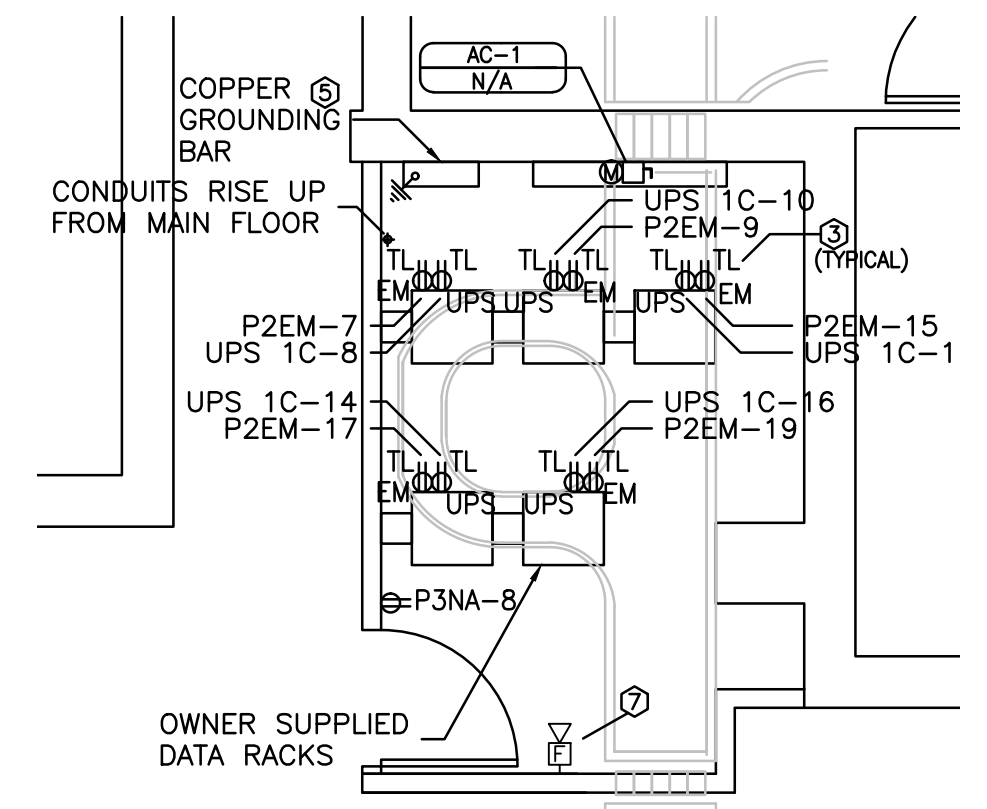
AC-1
N/A

COPPER 5
GROUNDING
BAR

CONDUITS RISE UP
FROM MAIN FLOOR

M

UPS 1C-10
P2EM-9
3
(TYPICAL)

TL TL
EM UPS
TL TL
UPS EM
TL TL
UPS EM

P2EM-7
UPS 1C-8
P2EM-15
UPS 1C-1

UPS 1C-14
P2EM-17
UPS 1C-16
P2EM-19

TL TL
EM UPS
TL TL
UPS EM

P3NA-8

7
F

OWNER SUPPLIED
DATA RACKS